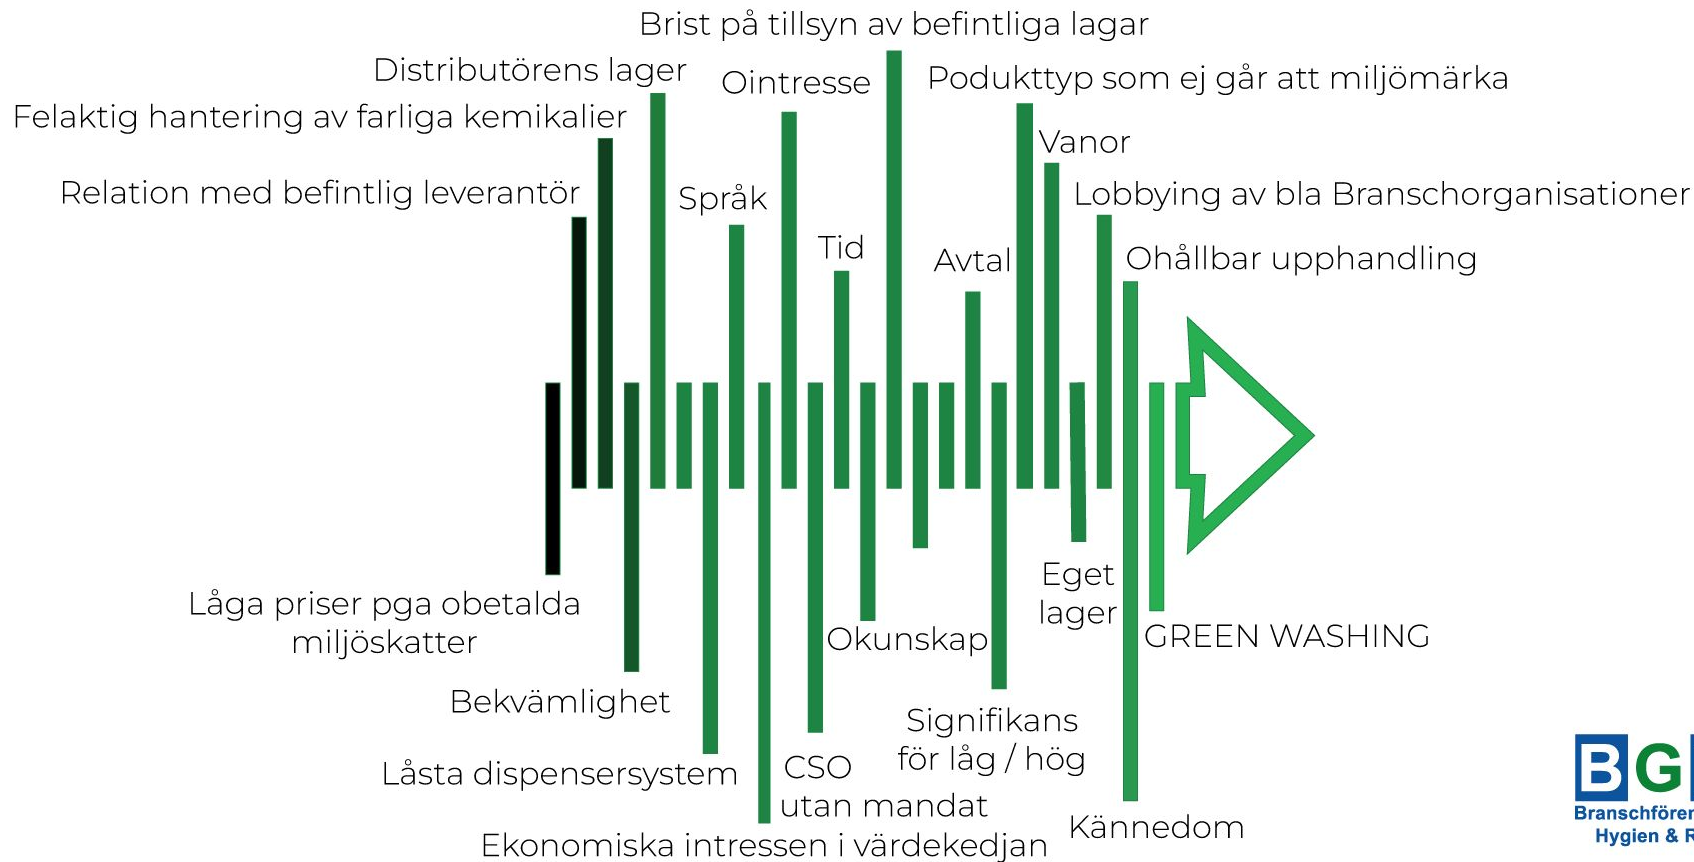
Brist på tillsyn av befintliga lagar

Distributörens lager

Ointresse

Podukttyp som ej går att miljömärka

Felaktig hantering av farliga kemikalier

Vanor

Relation med befintlig leverantör

Språk

Lobbying av bla Branschorganisationer

Tid

Avtal

Ohållbar upphandling

Låga priser pga obetalda miljöskatter

Okunskap

Eget lager

GREEN WASHING

Bekvämlighet

Signifikans för låg / hög

Låsta dispensersystem

CSO utan mandat

Ekonomiska intressen i värdekedjan

Kännedom

BG

Branschförer

Hygien & R